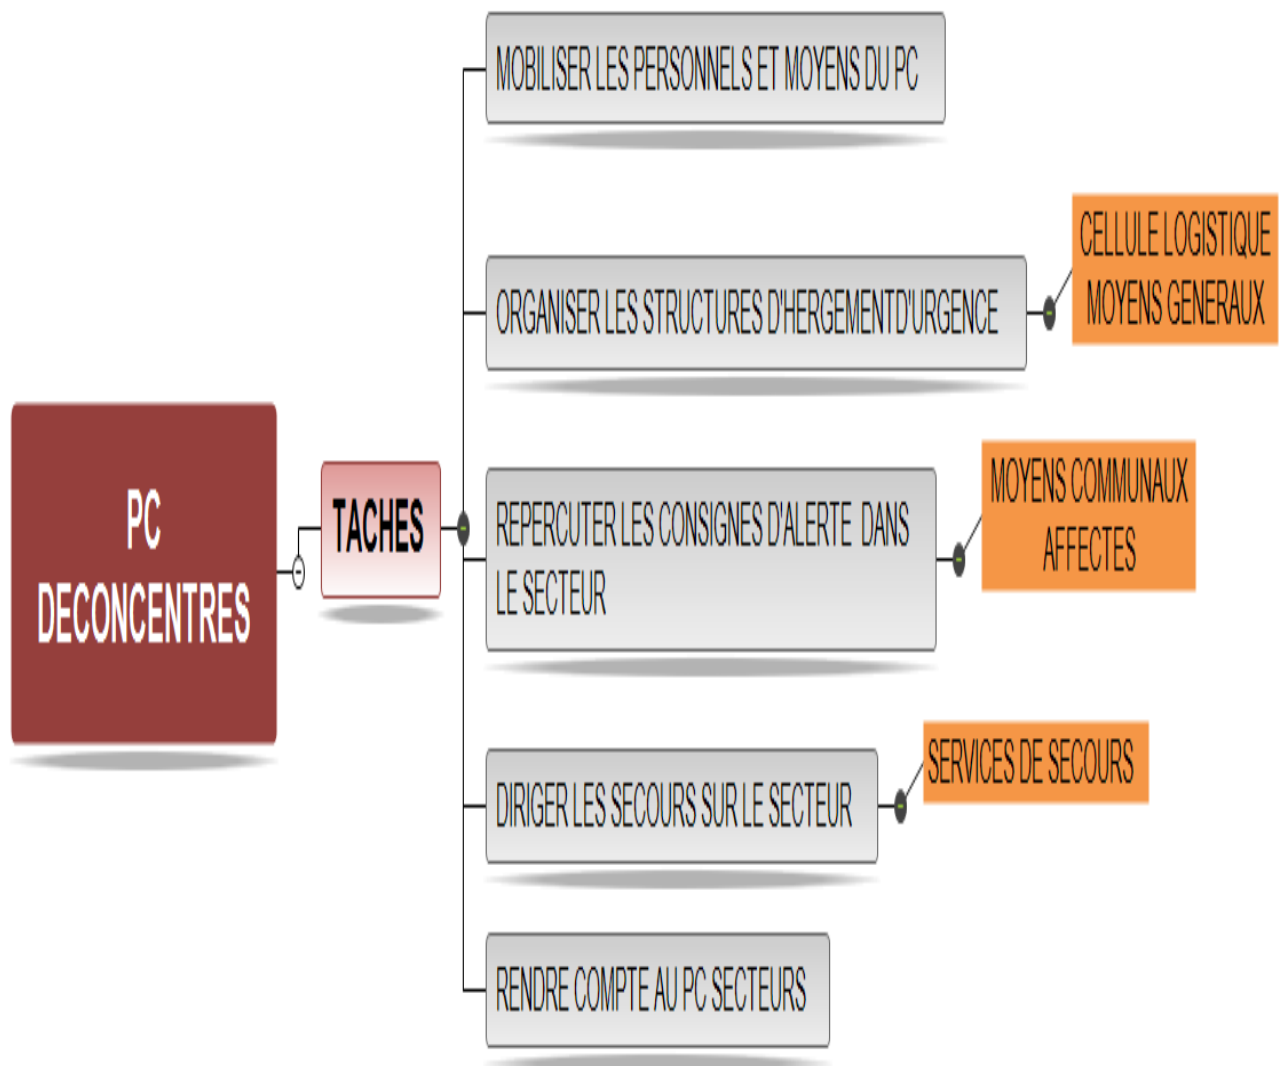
PC DECONCENTRES

TACHES

MOBILISER LES PERSONNELS ET MOYENS DU PC

ORGANISER LES STRUCTURES D'HERGEMENTD'URGENCE

CELLULE LOGISTIQUE MOYENS GENERAUX

REPERCUTER LES CONSIGNES D'ALERTE DANS LE SECTEUR

MOYENS COMMUNAUX AFFECTES

DIRIGER LES SECOURS SUR LE SECTEUR

SERVICES DE SECOURS

RENDRE COMPTE AU PC SECTEURS